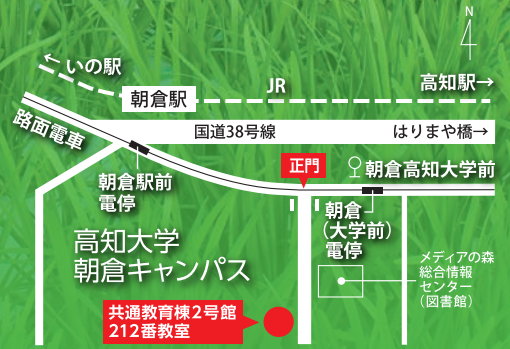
N

←いの駅

JR

高知駅→

朝倉駅

路面電車

国道38号線

はりまや橋→

正門

朝倉高知大学前

朝倉駅前
電停

朝倉
（大学前）
電停

高知大学
朝倉キャンパス

メディアの森
総合情報
センター
（図書館）

共通教育棟2号館
212番教室